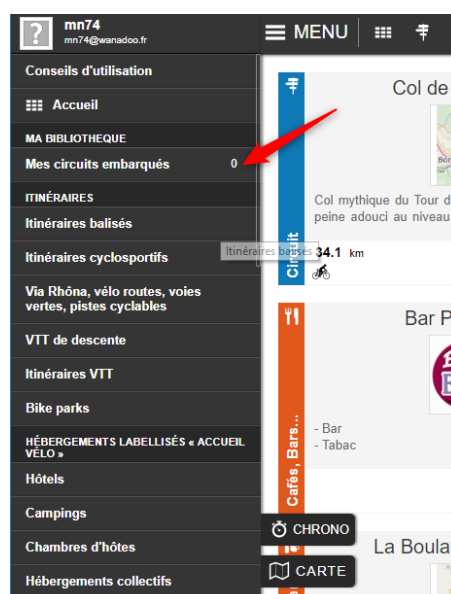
?
mn74
mn74@wanadoo.fr

Conseils d'utilisation
Accueil
MA BIBLIOTHEQUE
Mes circuits embarqués 0
ITINÉRAIRES
Itinéraires balisés
Itinéraires cyclosportifs
Via Rhôna, vélo routes, voies vertes, pistes cyclables
VTT de descente
Itinéraires VTT
Bike parks
HÉBERGEMENTS LABELLISÉS « ACCUEIL VÉLO »
Hôtels
Campings
Chambres d'hôtes
Hébergements collectifs

MENU

Col de
Col mythique du Tour d
peine adouci au niveau
Circuit
Itinéraires balisés
34.1 km

Bar P
- Bar
- Tabac
Cafés, Bars...

CHRONO
CARTE

La Boula